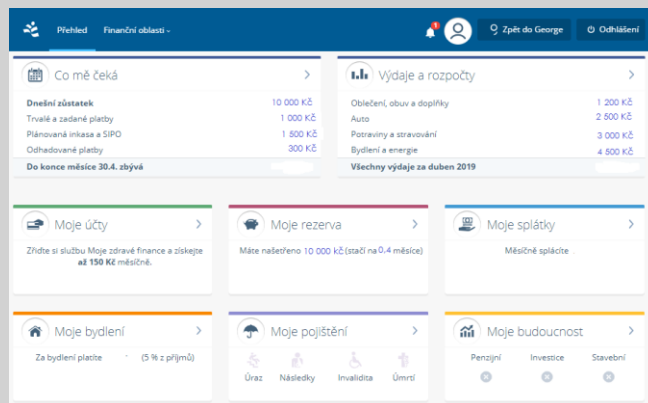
Přehled Finanční oblasti

1

Zpět do George Odhlášení

Co mě čeká >

| | |
|---|---|
| Dnešní zůstatek | 10 000 Kč |
| Trvalé a zadané platby | 1 000 Kč |
| Plánovaná inkasa a SIPO | 1 500 Kč |
| Odhadované platby | 300 Kč |
| Do konce měsíce 30.4. zbývá | |

Výdaje a rozpočty >

| | |
|---|---|
| Oblečení, obuv a doplňky | 1 200 Kč |
| Auto | 2 500 Kč |
| Potraviny a stravování | 3 000 Kč |
| Bydlení a energie | 4 500 Kč |
| Všechny výdaje za duben 2019 | |

Moje účty >

Zřiďte si službu Moje zdravé finance a získejte až 150 Kč měsíčně.

Moje rezerva >

Máte našetřeno 10 000 Kč (stačí na 0,4 měsíce)

Moje splátky >

Měsíčně splácíte .

Moje bydlení >

Za bydlení platíte (5 % z příjmů)

Moje pojištění >

Úraz Následky Invalidita Úmrtí

Moje budoucnost >

Penzijní Investice Stavební